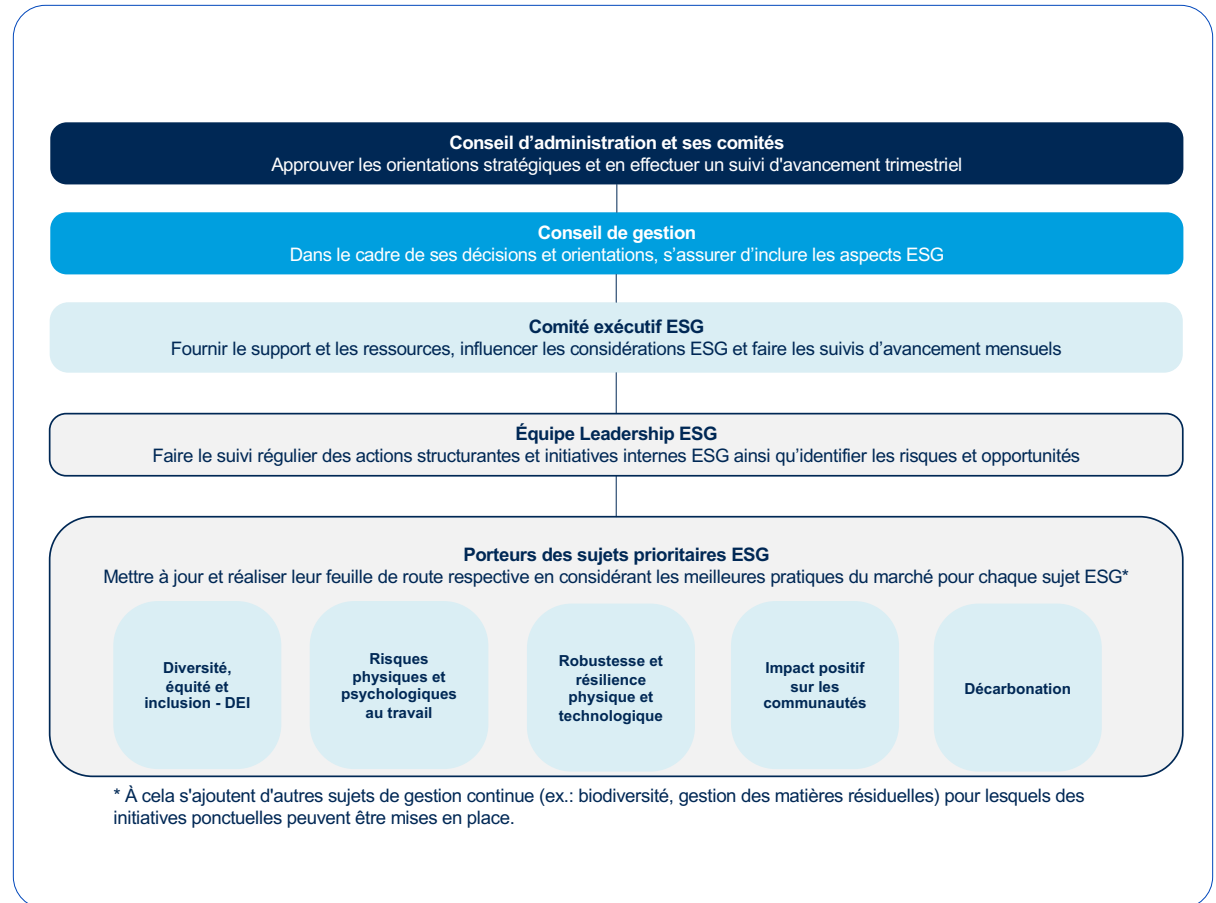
**Conseil d'administration et ses comités**
Approuver les orientations stratégiques et en effectuer un suivi d'avancement trimestriel

**Conseil de gestion**
Dans le cadre de ses décisions et orientations, s'assurer d'inclure les aspects ESG

**Comité exécutif ESG**
Fournir le support et les ressources, influencer les considérations ESG et faire les suivis d'avancement mensuels

**Équipe Leadership ESG**
Faire le suivi régulier des actions structurantes et initiatives internes ESG ainsi qu'identifier les risques et opportunités

**Porteurs des sujets prioritaires ESG**
Mettre à jour et réaliser leur feuille de route respective en considérant les meilleures pratiques du marché pour chaque sujet ESG*

Diversité, équité et inclusion - DEI

Risques physiques et psychologiques au travail

Robustesse et résilience physique et technologique

Impact positif sur les communautés

Décarbonation

* À cela s'ajoutent d'autres sujets de gestion continue (ex.: biodiversité, gestion des matières résiduelles) pour lesquels des initiatives ponctuelles peuvent être mises en place.